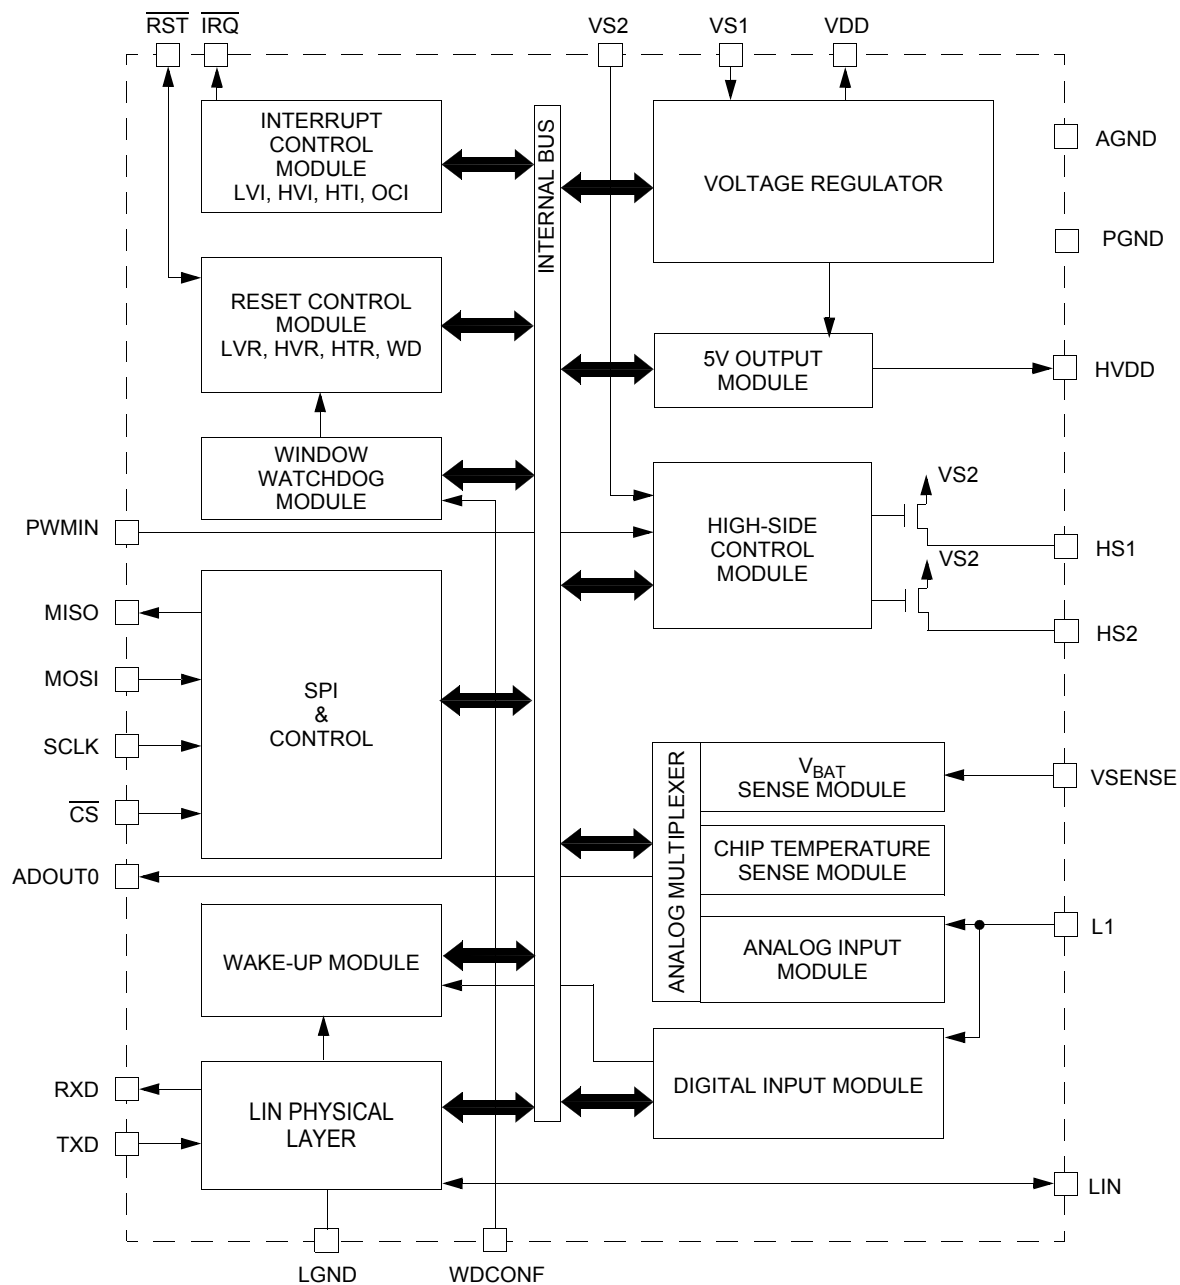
$\overline{RST}$ $\overline{IRQ}$ VS2 VS1 VDD

INTERRUPT CONTROL MODULE LVI, HVI, HTI, OCI

INTERNAL BUS

VOLTAGE REGULATOR

AGND

PGND

RESET CONTROL MODULE LVR, HVR, HTR, WD

5V OUTPUT MODULE

HVDD

WINDOW WATCHDOG MODULE

VS2

PWMIN

HIGH-SIDE CONTROL MODULE

HS1

VS2

MISO

HS2

MOSI

SPI & CONTROL

SCLK

ANALOG MULTIPLEXER

$V_{BAT}$ SENSE MODULE

VSENSE

$\overline{CS}$

CHIP TEMPERATURE SENSE MODULE

ADOUT0

ANALOG INPUT MODULE

L1

WAKE-UP MODULE

DIGITAL INPUT MODULE

RXD

LIN PHYSICAL LAYER

TXD

LIN

LGND WDCONF